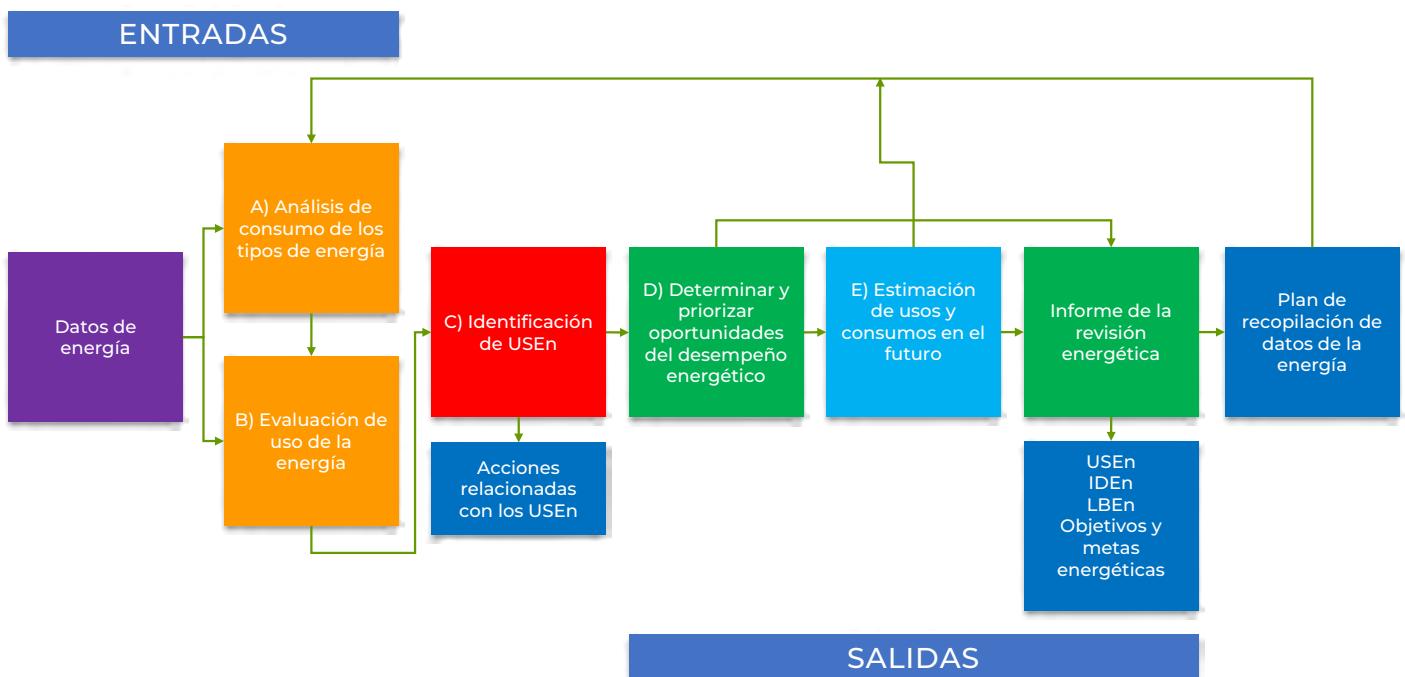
ENTRADAS

Datos de energía

A) Análisis de consumo de los tipos de energía

B) Evaluación de uso de la energía

C) Identificación de USEn

Acciones relacionadas con los USEn

D) Determinar y priorizar oportunidades del desempeño energético

E) Estimación de usos y consumos en el futuro

Informe de la revisión energética

USEn
IDEn
LBEn
Objetivos y metas energéticas

Plan de recopilación de datos de la energía

SALIDAS